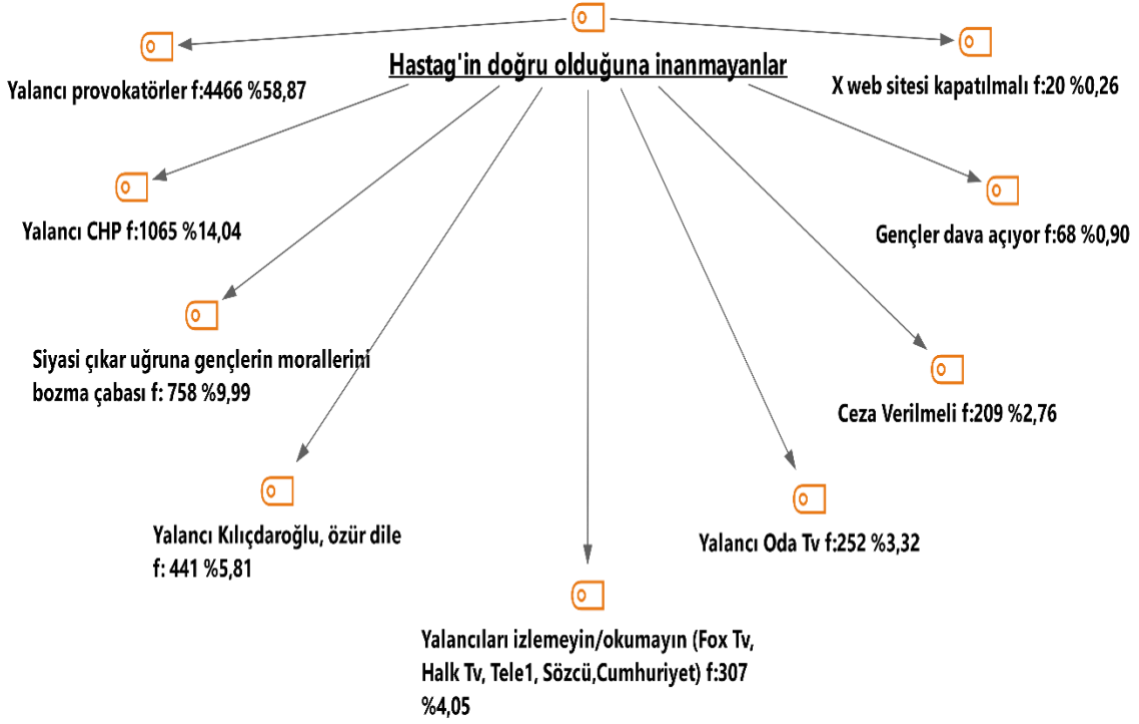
Hastag'in doğru olduğuna inanmayanlar

Yalancı provokatörler f:4466 %58,87

X web sitesi kapatılmalı f:20 %0,26

Yalancı CHP f:1065 %14,04

Gençler dava açıyor f:68 %0,90

Siyasi çıkar uğruna gençlerin morallerini bozma çabası f: 758 %9,99

Ceza Verilmeli f:209 %2,76

Yalancı Kılıçdaroğlu, özür dile f: 441 %5,81

Yalancı Oda Tv f:252 %3,32

Yalancıları izlemeyin/okumayın (Fox Tv, Halk Tv, Tele1, Sözcü,Cumhuriyet) f:307 %4,05